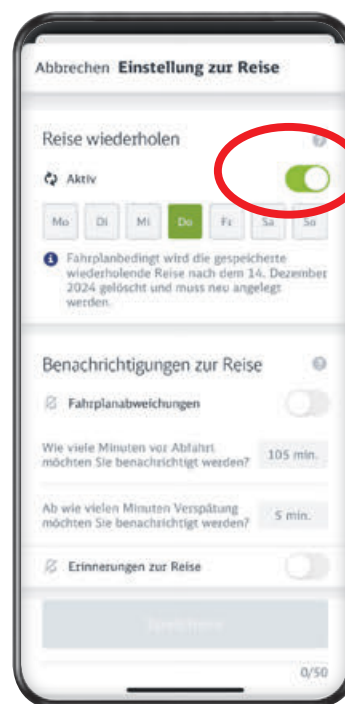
Abbrechen Einstellung zur Reise

Reise wiederholen

Aktiv

Mo Di Mi Do Fr Sa So

Fahrplanbedingt wird die gespeicherte wiederholende Reise nach dem 14. Dezember 2024 gelöscht und muss neu angelegt werden.

Benachrichtigungen zur Reise

Fahrplanabweichungen

Wie viele Minuten vor Abfahrt möchten Sie benachrichtigt werden? 105 min.

Ab wie vielen Minuten Verspätung möchten Sie benachrichtigt werden? 5 min.

Erinnerungen zur Reise

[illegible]

0/50